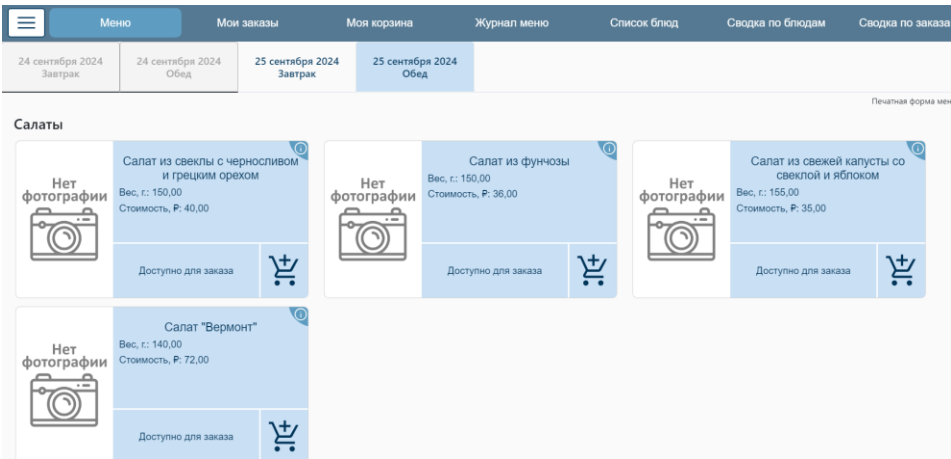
Меню Мои заказы Моя корзина Журнал меню Список блюд Сводка по блюдам Сводка по заказа

24 сентября 2024 Завтрак
24 сентября 2024 Обед
25 сентября 2024 Завтрак
25 сентября 2024 Обед

Печатная форма мен

Салаты

Нет фотографии
Салат из свеклы с черносливом и грецким орехом
Вес, г.: 150,00
Стоимость, ₽: 40,00
Доступно для заказа

Нет фотографии
Салат из фунчозы
Вес, г.: 150,00
Стоимость, ₽: 36,00
Доступно для заказа

Нет фотографии
Салат из свежей капусты со свеклой и яблоком
Вес, г.: 155,00
Стоимость, ₽: 35,00
Доступно для заказа

Нет фотографии
Салат "Вермонт"
Вес, г.: 140,00
Стоимость, ₽: 72,00
Доступно для заказа